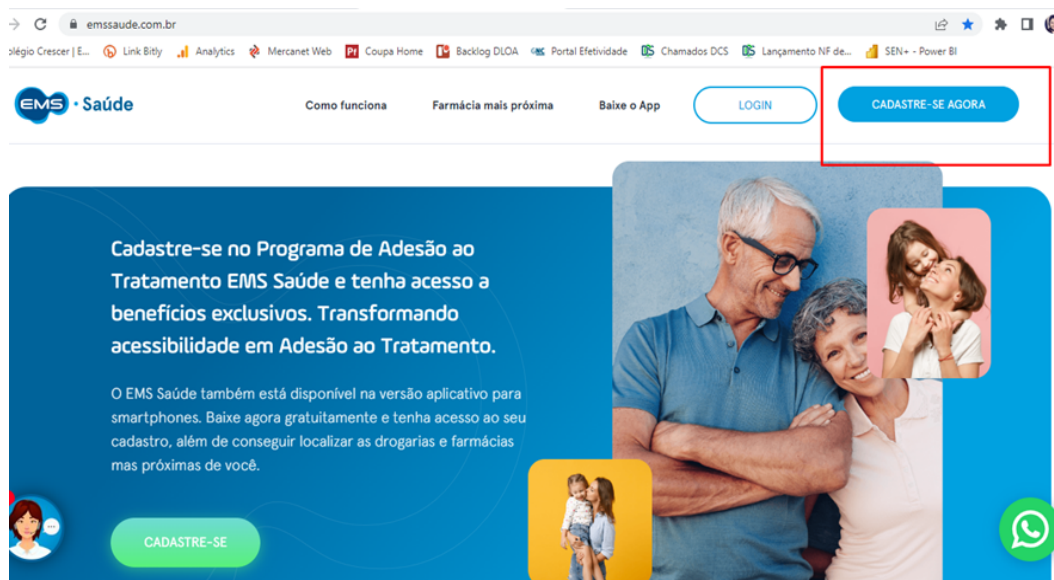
emssaude.com.br

olégio Crescer | E... Link Bitly Analytics Mercanet Web Coupa Home Backlog DLOA Portal Efetividade Chamados DCS Lançamento NF de... SEN+ - Power BI

EMS · Saúde

Como funciona Farmácia mais próxima Baixe o App LOGIN CADASTRE-SE AGORA

Cadastre-se no Programa de Adesão ao Tratamento EMS Saúde e tenha acesso a benefícios exclusivos. Transformando acessibilidade em Adesão ao Tratamento.

O EMS Saúde também está disponível na versão aplicativo para smartphones. Baixe agora gratuitamente e tenha acesso ao seu cadastro, além de conseguir localizar as drogarias e farmácias mas próximas de você.

CADASTRE-SE